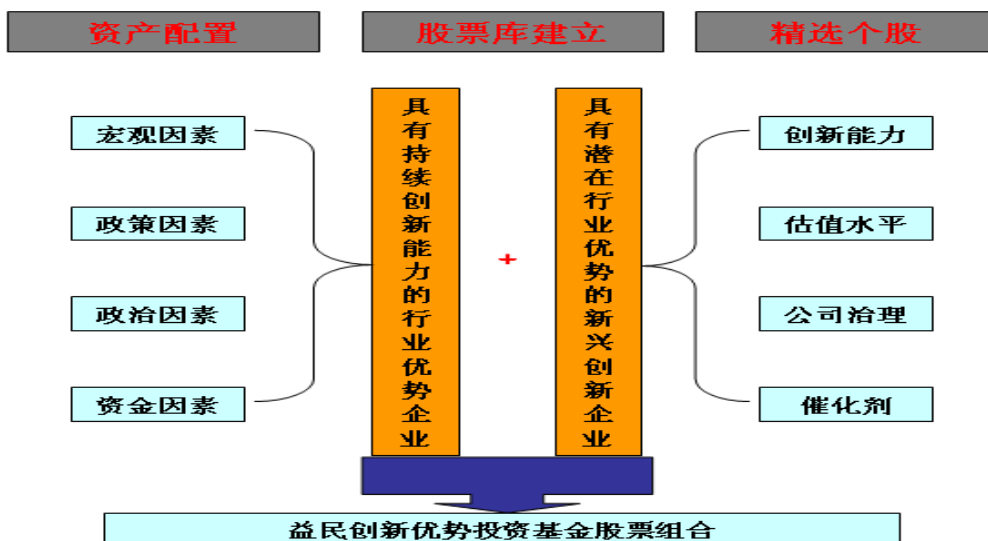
资产配置

股票库建立

精选个股

宏观因素

政策因素

政治因素

资金因素

具有持续创新能力的行业优势企业

+

具有潜在行业优势的新兴创新企业

创新能力

估值水平

公司治理

催化剂

益民创新优势投资基金股票组合